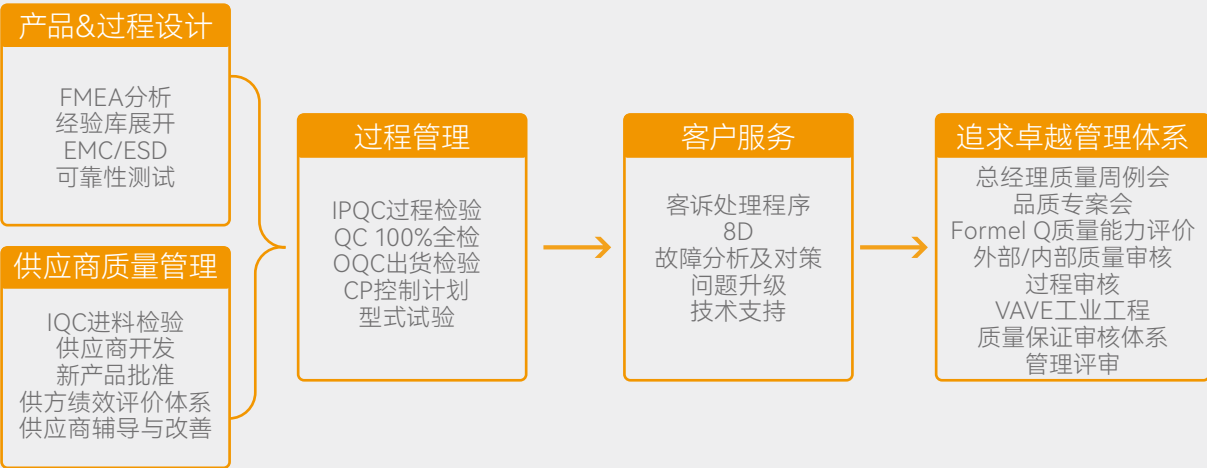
产品&过程设计

FMEA分析
经验库展开
EMC/ESD
可靠性测试

供应商质量管理

IQC进料检验
供应商开发
新产品批准
供方绩效评价体系
供应商辅导与改善

过程管理

IPQC过程检验
QC 100%全检
OQC出货检验
CP控制计划
型式试验

客户服务

客诉处理程序
8D
故障分析及对策
问题升级
技术支持

追求卓越管理体系

总经理质量周例会
品质专案会
Formel Q质量能力评价
外部/内部质量审核
过程审核
VAVE工业工程
质量保证审核体系
管理评审